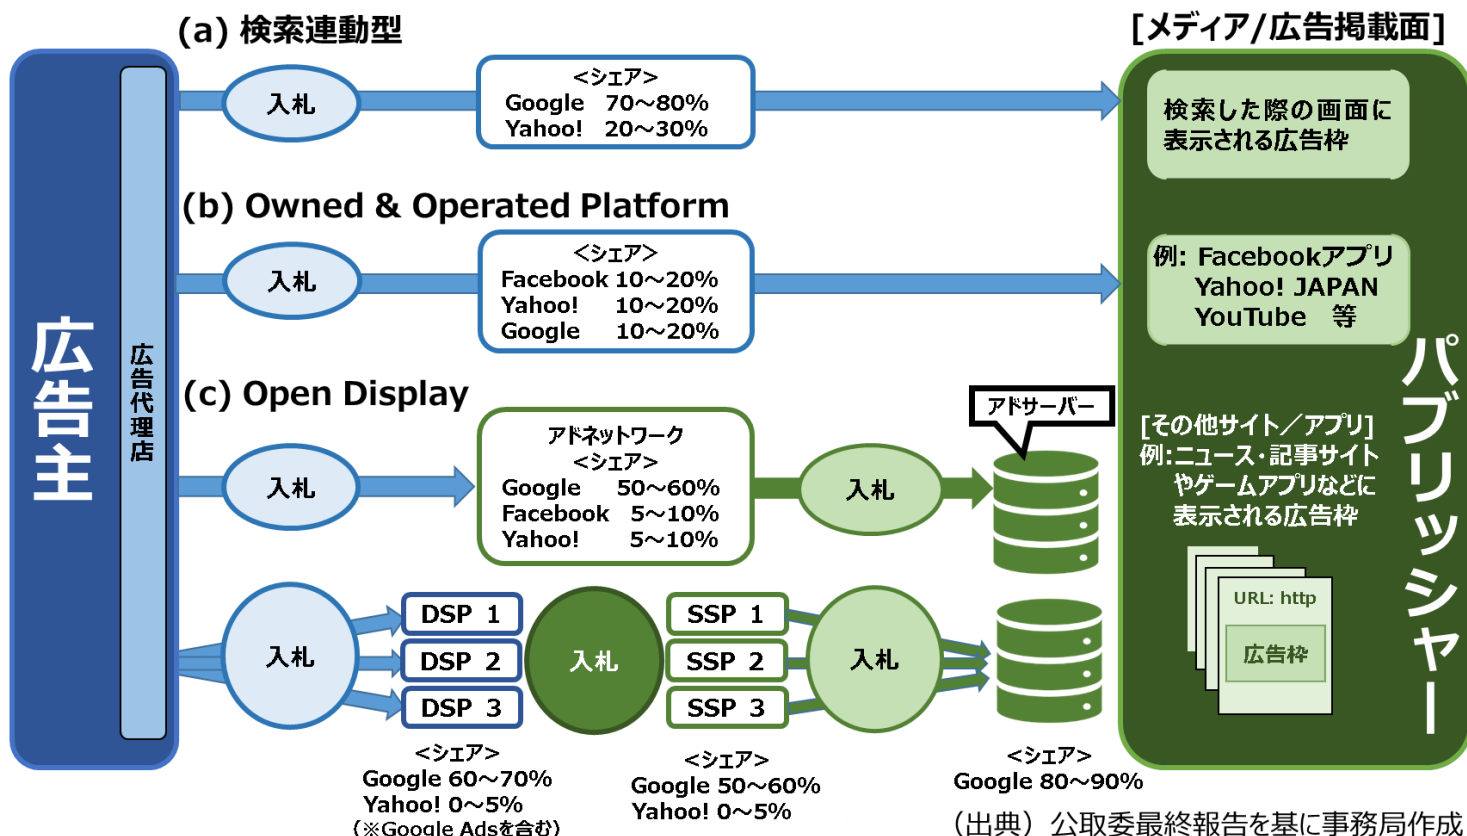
(a) 検索連動型

[メディア/広告掲載面]

広告主

広告代理店

入札

<シェア>
Google 70～80%
Yahoo! 20～30%

検索した際の画面に表示される広告枠

(b) Owned & Operated Platform

入札

<シェア>
Facebook 10～20%
Yahoo! 10～20%
Google 10～20%

例: Facebookアプリ
Yahoo! JAPAN
YouTube 等

(c) Open Display

入札

アドネットワーク
<シェア>
Google 50～60%
Facebook 5～10%
Yahoo! 5～10%

入札

アドサーバー

[その他サイト／アプリ]
例:ニュース・記事サイトやゲームアプリなどに表示される広告枠

パブリッシャー

入札

DSP 1
DSP 2
DSP 3

入札

SSP 1
SSP 2
SSP 3

入札

URL: http
広告枠

<シェア>
Google 60～70%
Yahoo! 0～5%
（※Google Adsを含む）

<シェア>
Google 50～60%
Yahoo! 0～5%

<シェア>
Google 80～90%

（出典）公取委最終報告を基に事務局作成